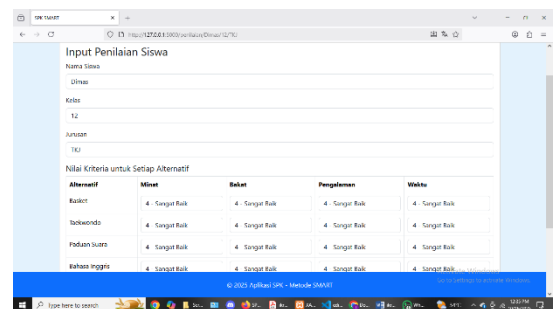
SPK SMART ×

http://127.0.0.1:5000/penilaian/Dimas/12/TKJ

Input Penilaian Siswa

Nama Siswa

Dimas

Kelas

12

Jurusan

TKJ

Nilai Kriteria untuk Setiap Alternatif

| Alternatif | Minat | Bakat | Pengalaman | Waktu |
|---|---|---|---|---|
| Basket | 4 - Sangat Baik | 4 - Sangat Baik | 4 - Sangat Baik | 4 - Sangat Baik |
| Taekwondo | 4 - Sangat Baik | 4 - Sangat Baik | 4 - Sangat Baik | 4 - Sangat Baik |
| Paduan Suara | 4 - Sangat Baik | 4 - Sangat Baik | 4 - Sangat Baik | 4 - Sangat Baik |
| Bahasa Inggris | 4 - Sangat Baik | 4 - Sangat Baik | 4 - Sangat Baik | 4 - Sangat Baik |

© 2025 Aplikasi SPK - Metode SMART

Activate Windows
Go to Settings to activate Windows.

Type here to search

12:33 PM